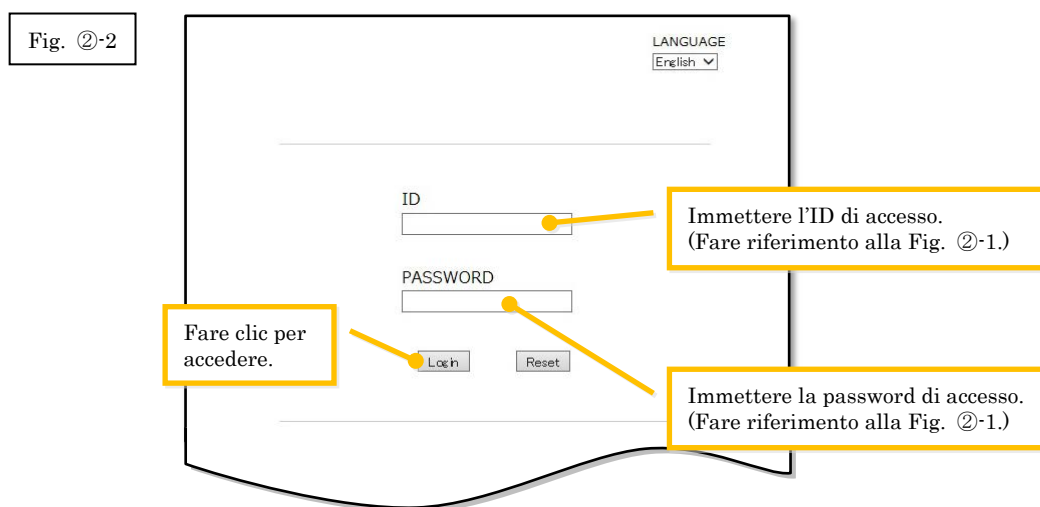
Fig. ②-2

LANGUAGE
English

ID

Immettere l'ID di accesso.
(Fare riferimento alla Fig. ②-1.)

PASSWORD

Fare clic per accedere.

Login

Reset

Immettere la password di accesso.
(Fare riferimento alla Fig. ②-1.)